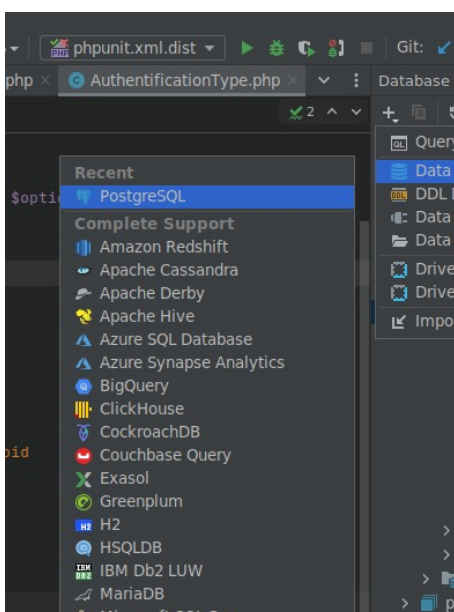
phpunit.xml.dist Git:
php × AuthentificationType.php × Database
2
$optio
oid
Recent
PostgreSQL
Complete Support
Amazon Redshift
Apache Cassandra
Apache Derby
Apache Hive
Azure SQL Database
Azure Synapse Analytics
BigQuery
ClickHouse
CockroachDB
Couchbase Query
Exasol
Greenplum
H2
HSQLDB
IBM Db2 LUW
MariaDB
Query
Data
DDL
Data
Data
Drive
Drive
Impo